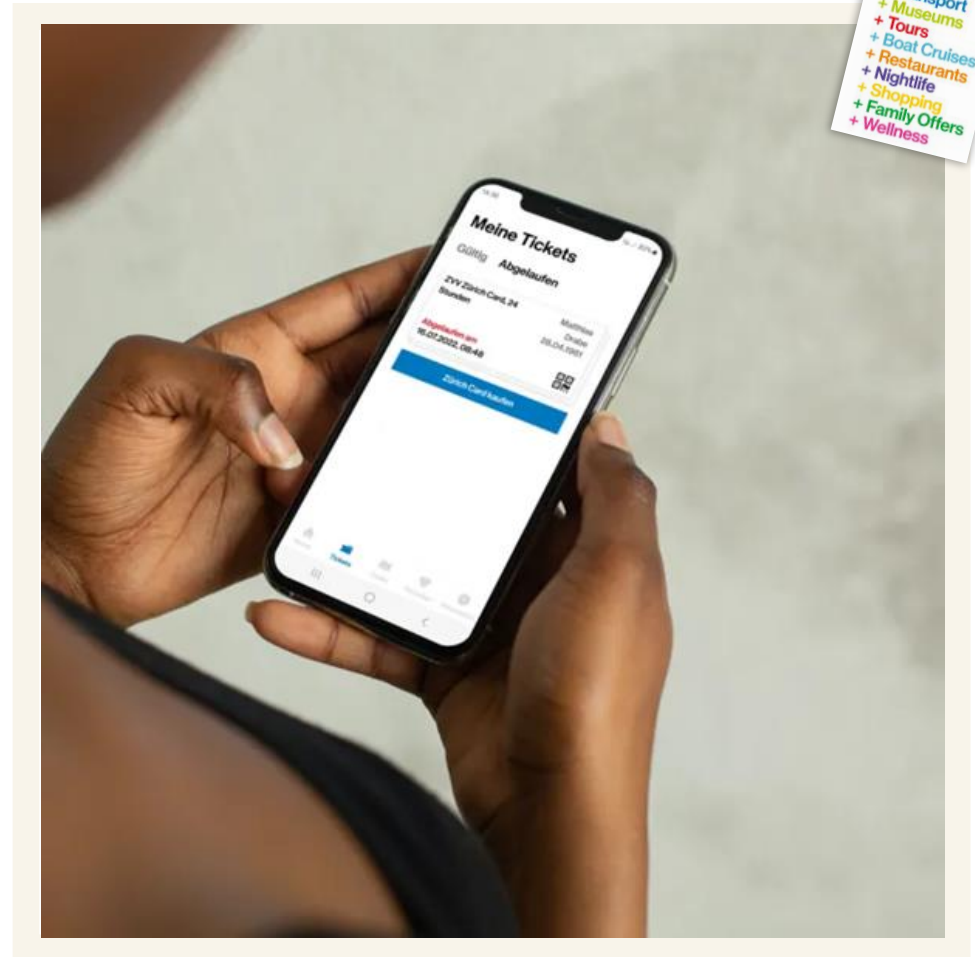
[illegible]sport
+ Museums
+ Tours
+ Boat Cruises
+ Restaurants
+ Nightlife
+ Shopping
+ Family Offers
+ Wellness

Meine Tickets

Gültig Abgelaufen

ZVV Zürich Card, 24 Stunden

Abgelaufen am 16.07.2022, 08:48

Matthias Drabe 28.04.1991

Zürich Card kaufen

Tickets